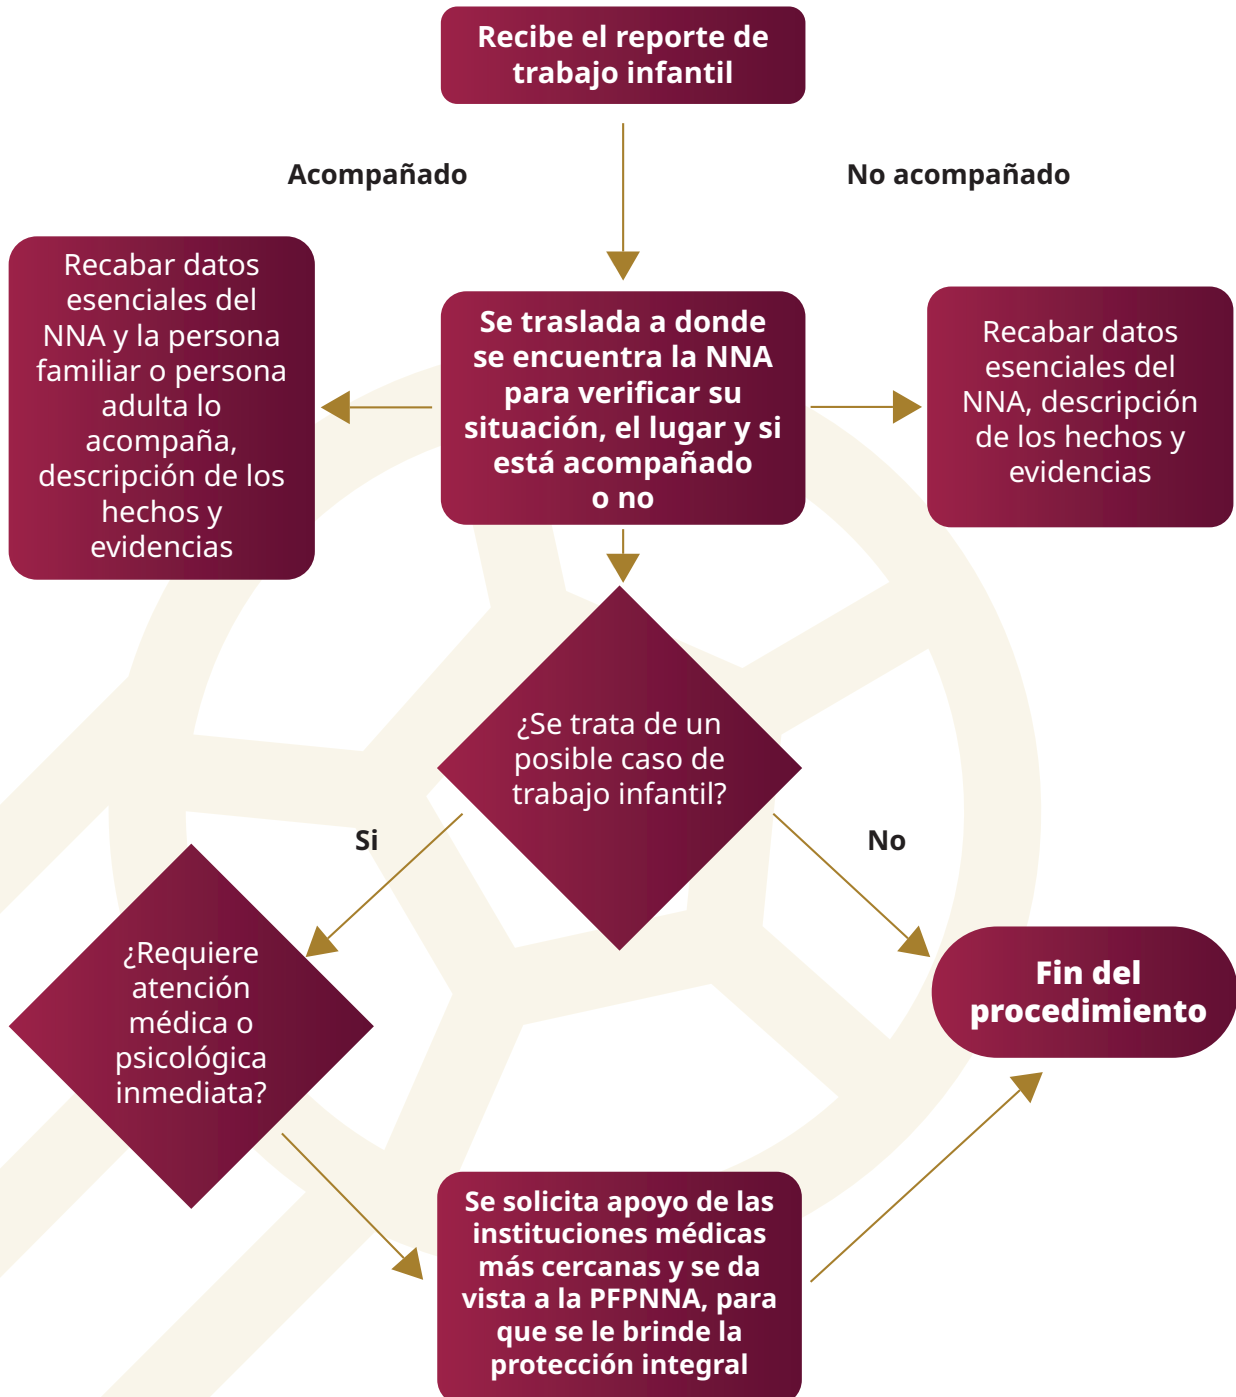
Recibe el reporte de trabajo infantil

Acompañado

No acompañado

Recabar datos esenciales del NNA y la persona familiar o persona adulta lo acompaña, descripción de los hechos y evidencias

Se traslada a donde se encuentra la NNA para verificar su situación, el lugar y si está acompañado o no

Recabar datos esenciales del NNA, descripción de los hechos y evidencias

¿Se trata de un posible caso de trabajo infantil?

Si

No

¿Requiere atención médica o psicológica inmediata?

Fin del procedimiento

Se solicita apoyo de las instituciones médicas más cercanas y se da vista a la PFPNNA, para que se le brinde la protección integral